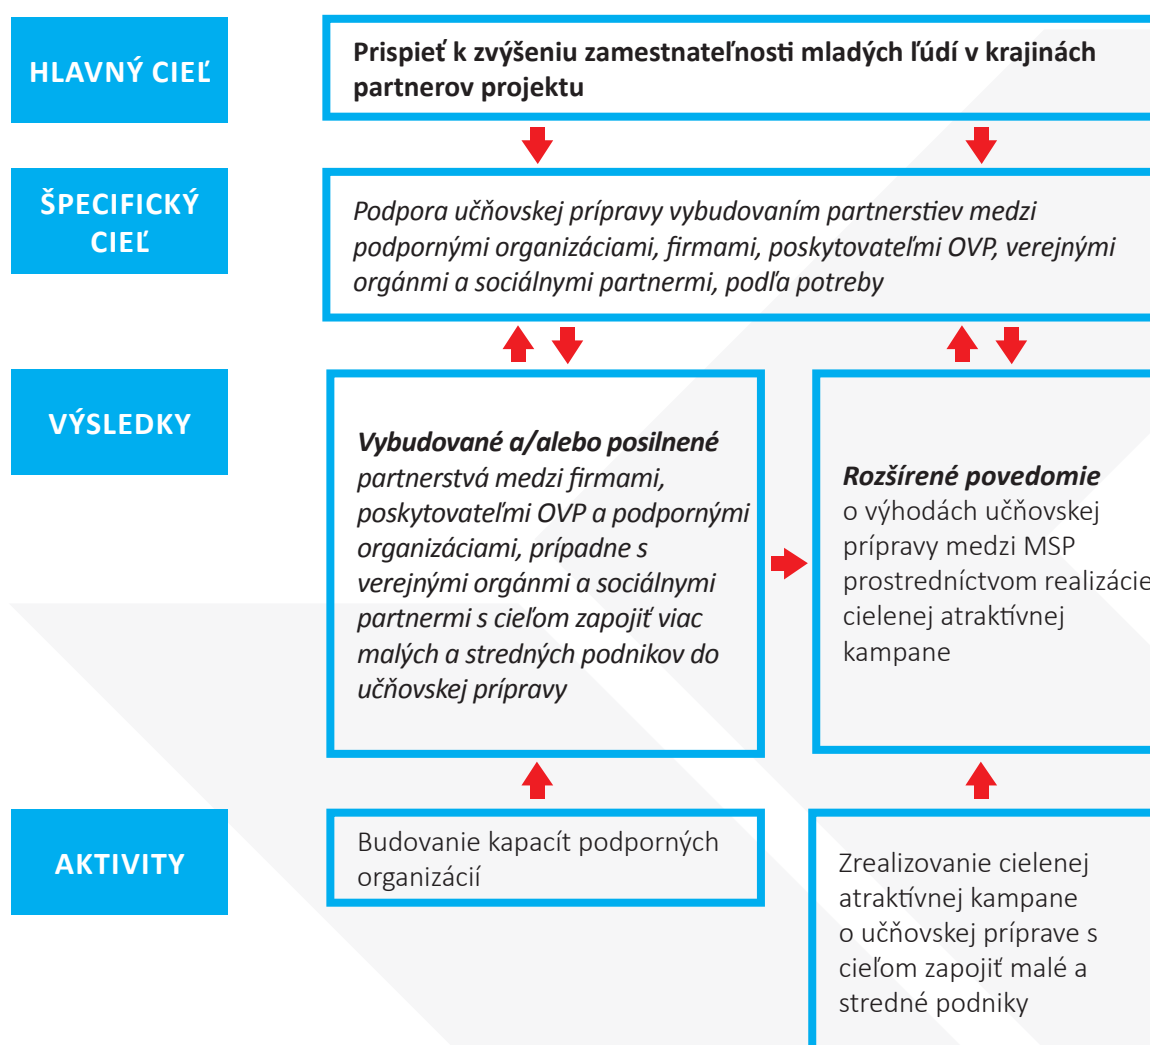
HLAVNÝ CIEĽ

Prispieť k zvýšeniu zamestnateľnosti mladých ľúdí v krajinách partnerov projektu

ŠPECIFICKÝ CIEĽ

Podpora učňovskej prípravy vybudovaním partnerstiev medzi podpornými organizáciami, firmami, poskytovateľmi OVP, verejnými orgánmi a sociálnymi partnermi, podľa potreby

VÝSLEDKY

Vybudované a/alebo posilnené partnerstvá medzi firmami, poskytovateľmi OVP a podpornými organizáciami, prípadne s verejnými orgánmi a sociálnymi partnermi s cieľom zapojiť viac malých a stredných podnikov do učňovskej prípravy

Rozšírené povedomie o výhodách učňovskej prípravy medzi MSP prostredníctvom realizácie cielenej atraktívnej kampane

AKTIVITY

Budovanie kapacít podporných organizácií

Zrealizovanie cielenej atraktívnej kampane o učňovskej príprave s cieľom zapojiť malé a stredné podniky